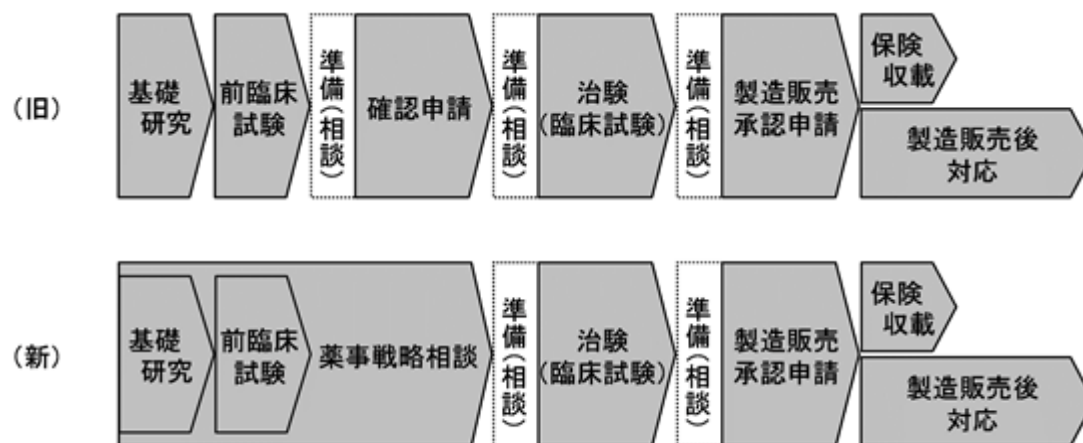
(旧)

基礎研究

前臨床試験

準備(相談)

確認申請

準備(相談)

治験(臨床試験)

準備(相談)

製造販売承認申請

保険収載

製造販売後対応

(新)

基礎研究

前臨床試験

薬事戦略相談

準備(相談)

治験(臨床試験)

準備(相談)

製造販売承認申請

保険収載

製造販売後対応